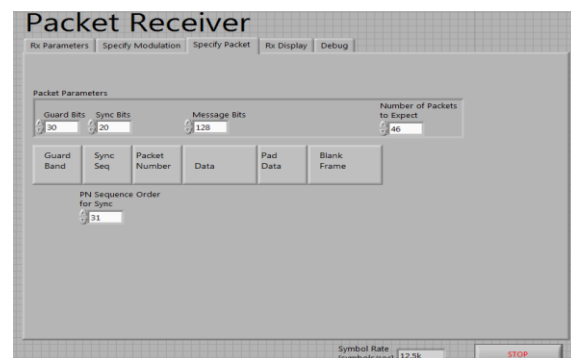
Packet Receiver

Rx Parameters | Specify Modulation | Specify Packet | Rx Display | Debug

Packet Parameters

Guard Bits
30

Sync Bits
20

Message Bits
128

Number of Packets to Expect
46

| Guard Band | Sync Seq | Packet Number | Data | Pad Data | Blank Frame |
|---|---|---|---|---|---|

PN Sequence Order for Sync
31

Symbol Rate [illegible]
12.5k

STOP